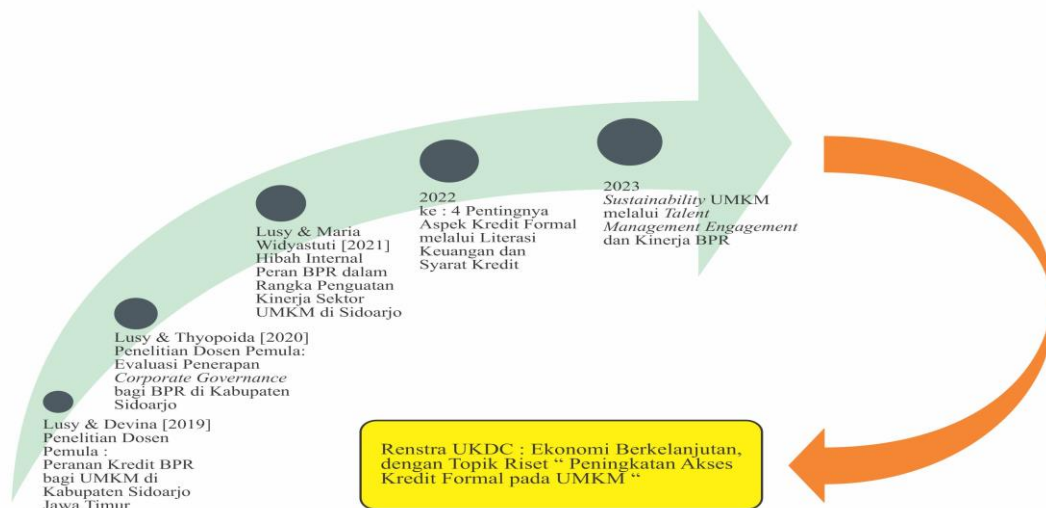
Lusy & Devina [2019]
Penelitian Dosen Pemula :
Peranan Kredit BPR bagi UMKM di Kabupaten Sidoarjo Jawa Timur

Lusy & Thyopoida [2020]
Penelitian Dosen Pemula:
Evaluasi Penerapan *Corporate Governance* bagi BPR di Kabupaten Sidoarjo

Lusy & Maria Widyastuti [2021]
Hibah Internal
Peran BPR dalam Rangka Penguatan Kinerja Sektor UMKM di Sidoarjo

2022
ke : 4 Pentingnya Aspek Kredit Formal melalui Literasi Keuangan dan Syarat Kredit

2023
*Sustainability* UMKM melalui *Talent Management Engagement* dan Kinerja BPR

Renstra UKDC : Ekonomi Berkelanjutan, dengan Topik Riset " Peningkatan Akses Kredit Formal pada UMKM "